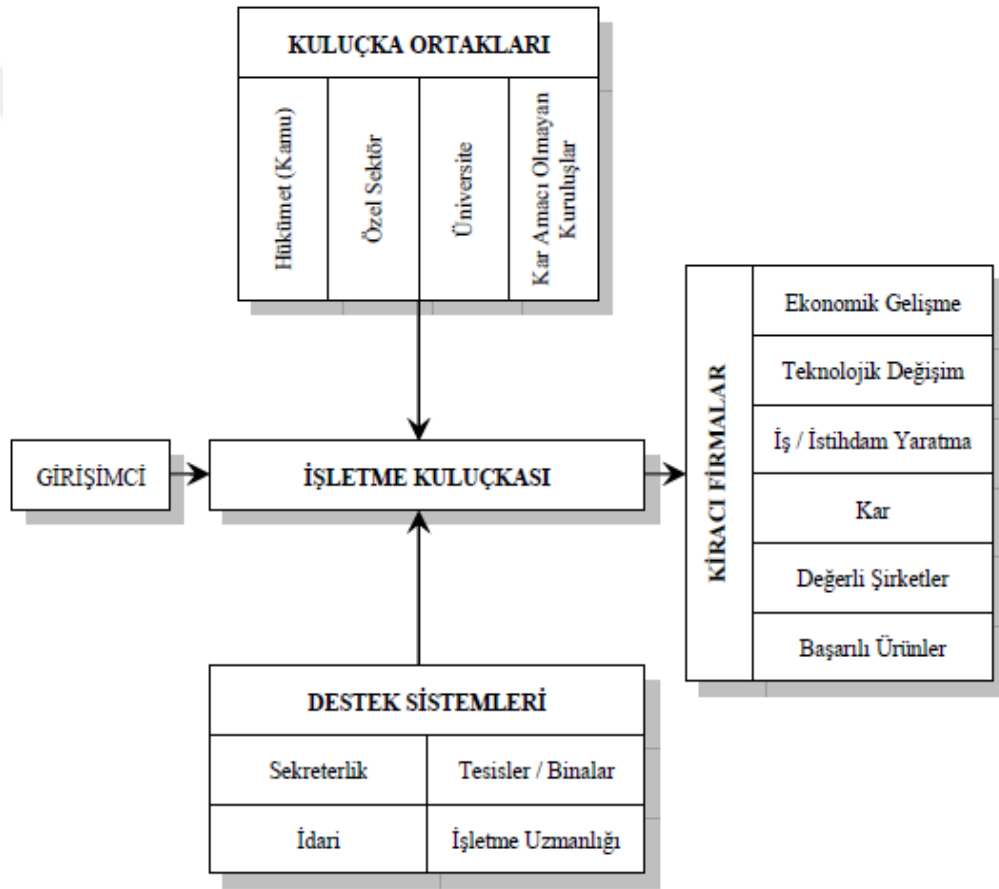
KULUÇKA ORTAKLARI

| Hükümet (Kamu) | Özel Sektör | Üniversite | Kar Amacı Olmayan Kuruluşlar |
|---|---|---|---|

GİRİŞİMCİ

İŞLETME KULUÇKASI

KİRACI FİRMALAR

| Ekonomik Gelişme |
|---|
| Teknolojik Değişim |
| İş / İstihdam Yaratma |
| Kar |
| Değerli Şirketler |
| Başarılı Ürünler |

DESTEK SİSTEMLERİ

| Sekreterlik | Tesisler / Binalar |
|---|---|
| İdari | İşletme Uzmanlığı |